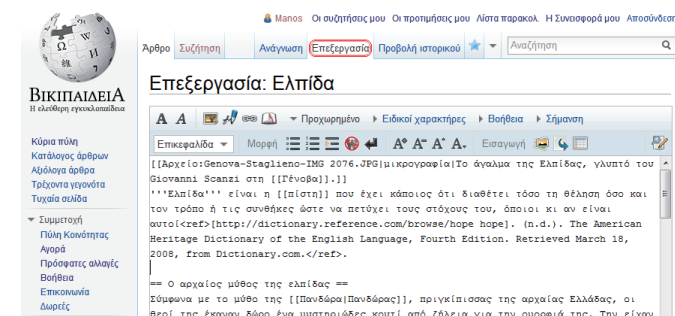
Manos Οι συζητήσεις μου Οι προτιμήσεις μου Λίστα παρακολ. Η Συνεισφορά μου Αποσύνδεση

ΒΙΚΙΠΑΙΔΕΙΑ
Η ελεύθερη εγκυκλοπαίδεια

Άρθρο Συζήτηση Ανάγνωση Επεξεργασία Προβολή ιστορικού Αναζήτηση

Επεξεργασία: Ελπίδα

Κύρια πύλη
Κατάλογος άρθρων
Αξιόλογα άρθρα
Τρέχοντα γεγονότα
Τυχαία σελίδα

Συμμετοχή
Πύλη Κοινότητας
Αγορά
Πρόσφατες αλλαγές
Βοήθεια
Επικοινωνία
Δωρεές

Προχωρημένο Ειδικοί χαρακτήρες Βοήθεια Σήμανση

Επικεφαλίδα Μορφή Εισαγωγή

[[Αρχείο:Genova-Staglieno-IMG 2076.JPG|μικρογραφία|Το άγαλμα της Ελπίδας, γλυπτό του Giovanni Scanzi στη [[Γένοβα]].]]
'''Ελπίδα''' είναι η [[πίστη]] που έχει κάποιος ότι διαθέτει τόσο τη θέληση όσο και τον τρόπο ή τις συνθήκες ώστε να πετύχει τους στόχους του, όποιοι κι αν είναι αυτοί<ref>[http://dictionary.reference.com/browse/hope hope]. (n.d.). The American Heritage Dictionary of the English Language, Fourth Edition. Retrieved March 18, 2008, from Dictionary.com.</ref>.

== Ο αρχαίος μύθος της ελπίδας ==
Σύμφωνα με το μύθο της [[Πανδώρα|Πανδώρας]], πριγκίπισσας της αρχαίας Ελλάδας, οι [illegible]